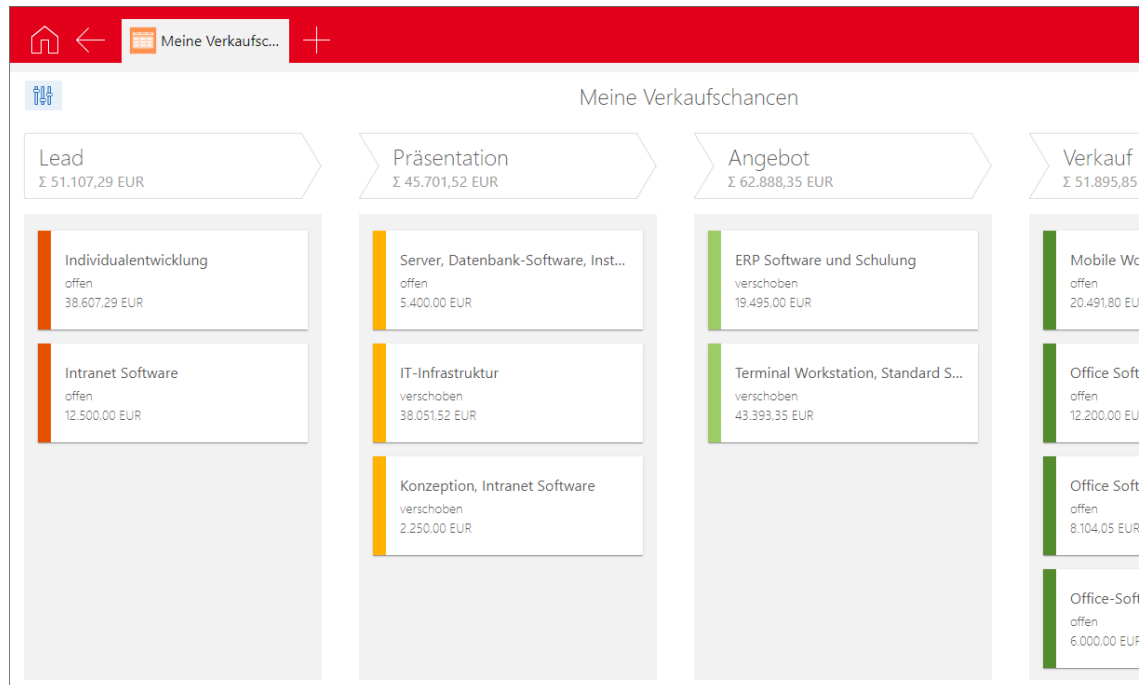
Meine Verkaufsc...

Meine Verkaufschancen

Lead
Σ 51.107,29 EUR

Individualentwicklung
offen
38.607,29 EUR

Intranet Software
offen
12.500,00 EUR

Präsentation
Σ 45.701,52 EUR

Server, Datenbank-Software, Inst...
offen
5.400,00 EUR

IT-Infrastruktur
verschoben
38.051,52 EUR

Konzeption, Intranet Software
verschoben
2.250,00 EUR

Angebot
Σ 62.888,35 EUR

ERP Software und Schulung
verschoben
19.495,00 EUR

Terminal Workstation, Standard S...
verschoben
43.393,35 EUR

Verkauf
Σ 51.895,85

Mobile Wo
offen
20.491,80 EU

Office Soft
offen
12.200,00 E

Office Soft
offen
8.104,05 EU

Office-Soft
offen
6.000,00 EUR